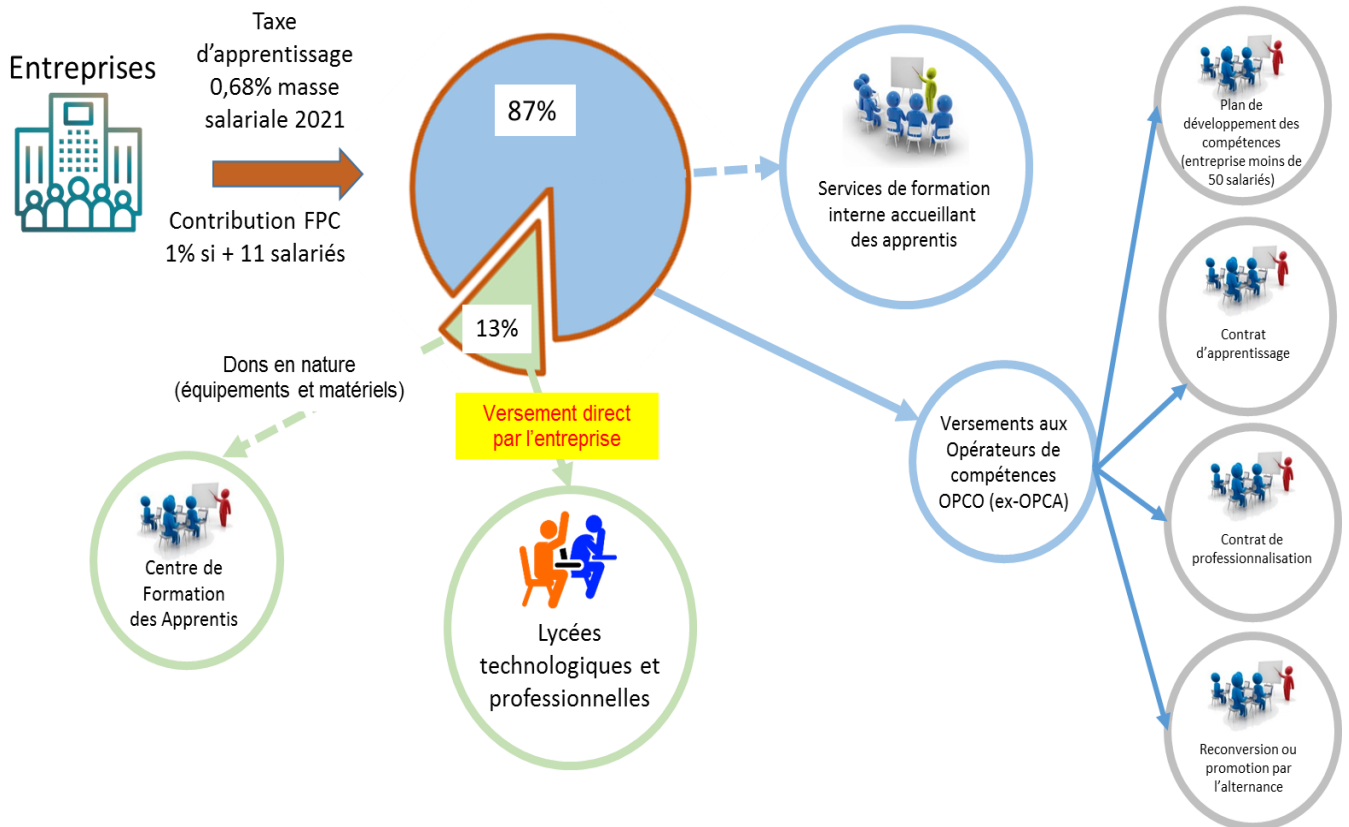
Entreprises

Taxe d’apprentissage 0,68% masse salariale 2021

Contribution FPC 1% si + 11 salariés

87%

13%

Services de formation interne accueillant des apprentis

Plan de développement des compétences (entreprise moins de 50 salariés)

Contrat d’apprentissage

Contrat de professionnalisation

Reconversion ou promotion par l’alternance

Versements aux Opérateurs de compétences OPCO (ex-OPCA)

Dons en nature (équipements et matériels)

Versement direct par l’entreprise

Centre de Formation des Apprentis

Lycées technologiques et professionnelles